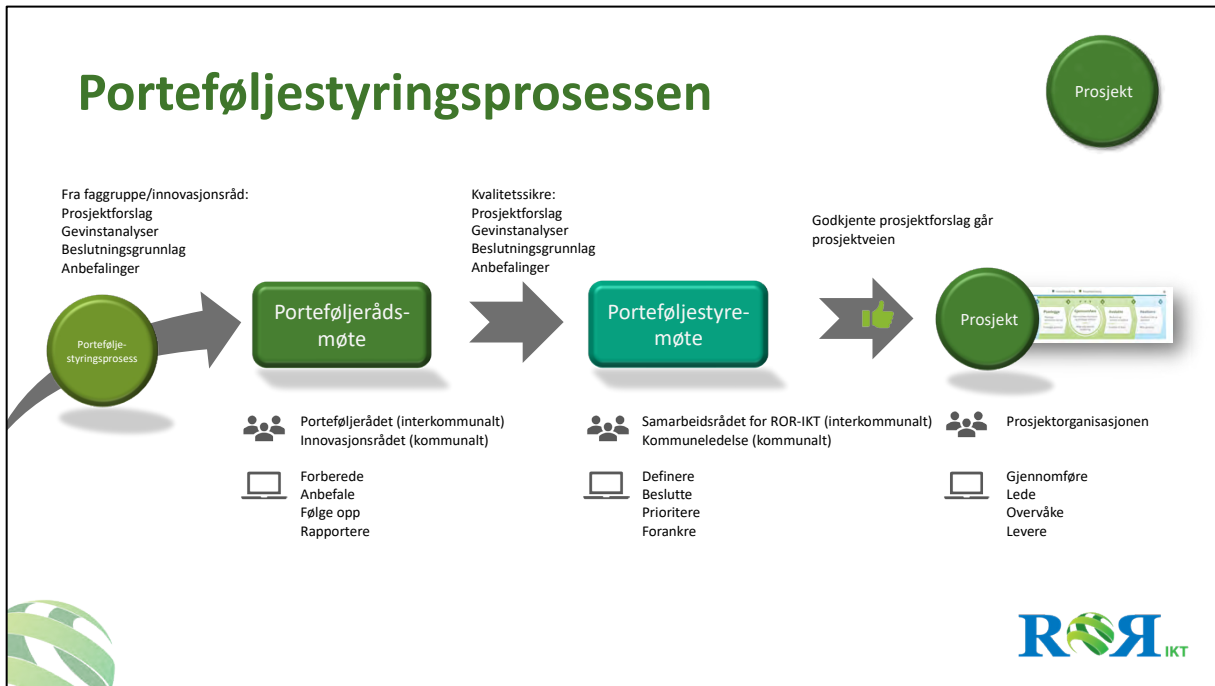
Porteføljestyringsprosessen

Prosjekt

Fra faggruppe/innovasjonsråd:
Prosjektforslag
Gevinstanalyser
Beslutningsgrunnlag
Anbefalinger

Kvalitetssikre:
Prosjektforslag
Gevinstanalyser
Beslutningsgrunnlag
Anbefalinger

Godkjente prosjektforslag går prosjektveien

Portefølje-styringsprosess

Porteføljeråds-møte

Porteføljestyre-møte

Prosjekt

Porteføljerådet (interkommunalt)
Innovasjonsrådet (kommunalt)

Forberede
Anbefale
Følge opp
Rapportere

Samarbeidsrådet for ROR-IKT (interkommunalt)
Kommuneledelse (kommunalt)

Definere
Beslutte
Prioritere
Forankre

Prosjektorganisasjonen

Gjennomføre
Lede
Overvåke
Levere

ROR IKT